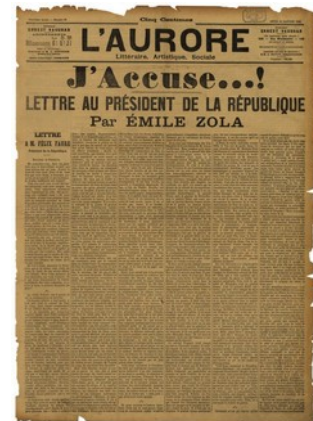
Cinq Centimes

L'AURORE

Littéraire, Artistique, Sociale

ERNEST VAUGHAN

ERNEST VAUGHAN

J'Accuse...!

LETTRE AU PRÉSIDENT DE LA RÉPUBLIQUE

Par ÉMILE ZOLA

LETTRE

A M. FÉLIX FAURE

Président de la République

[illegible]